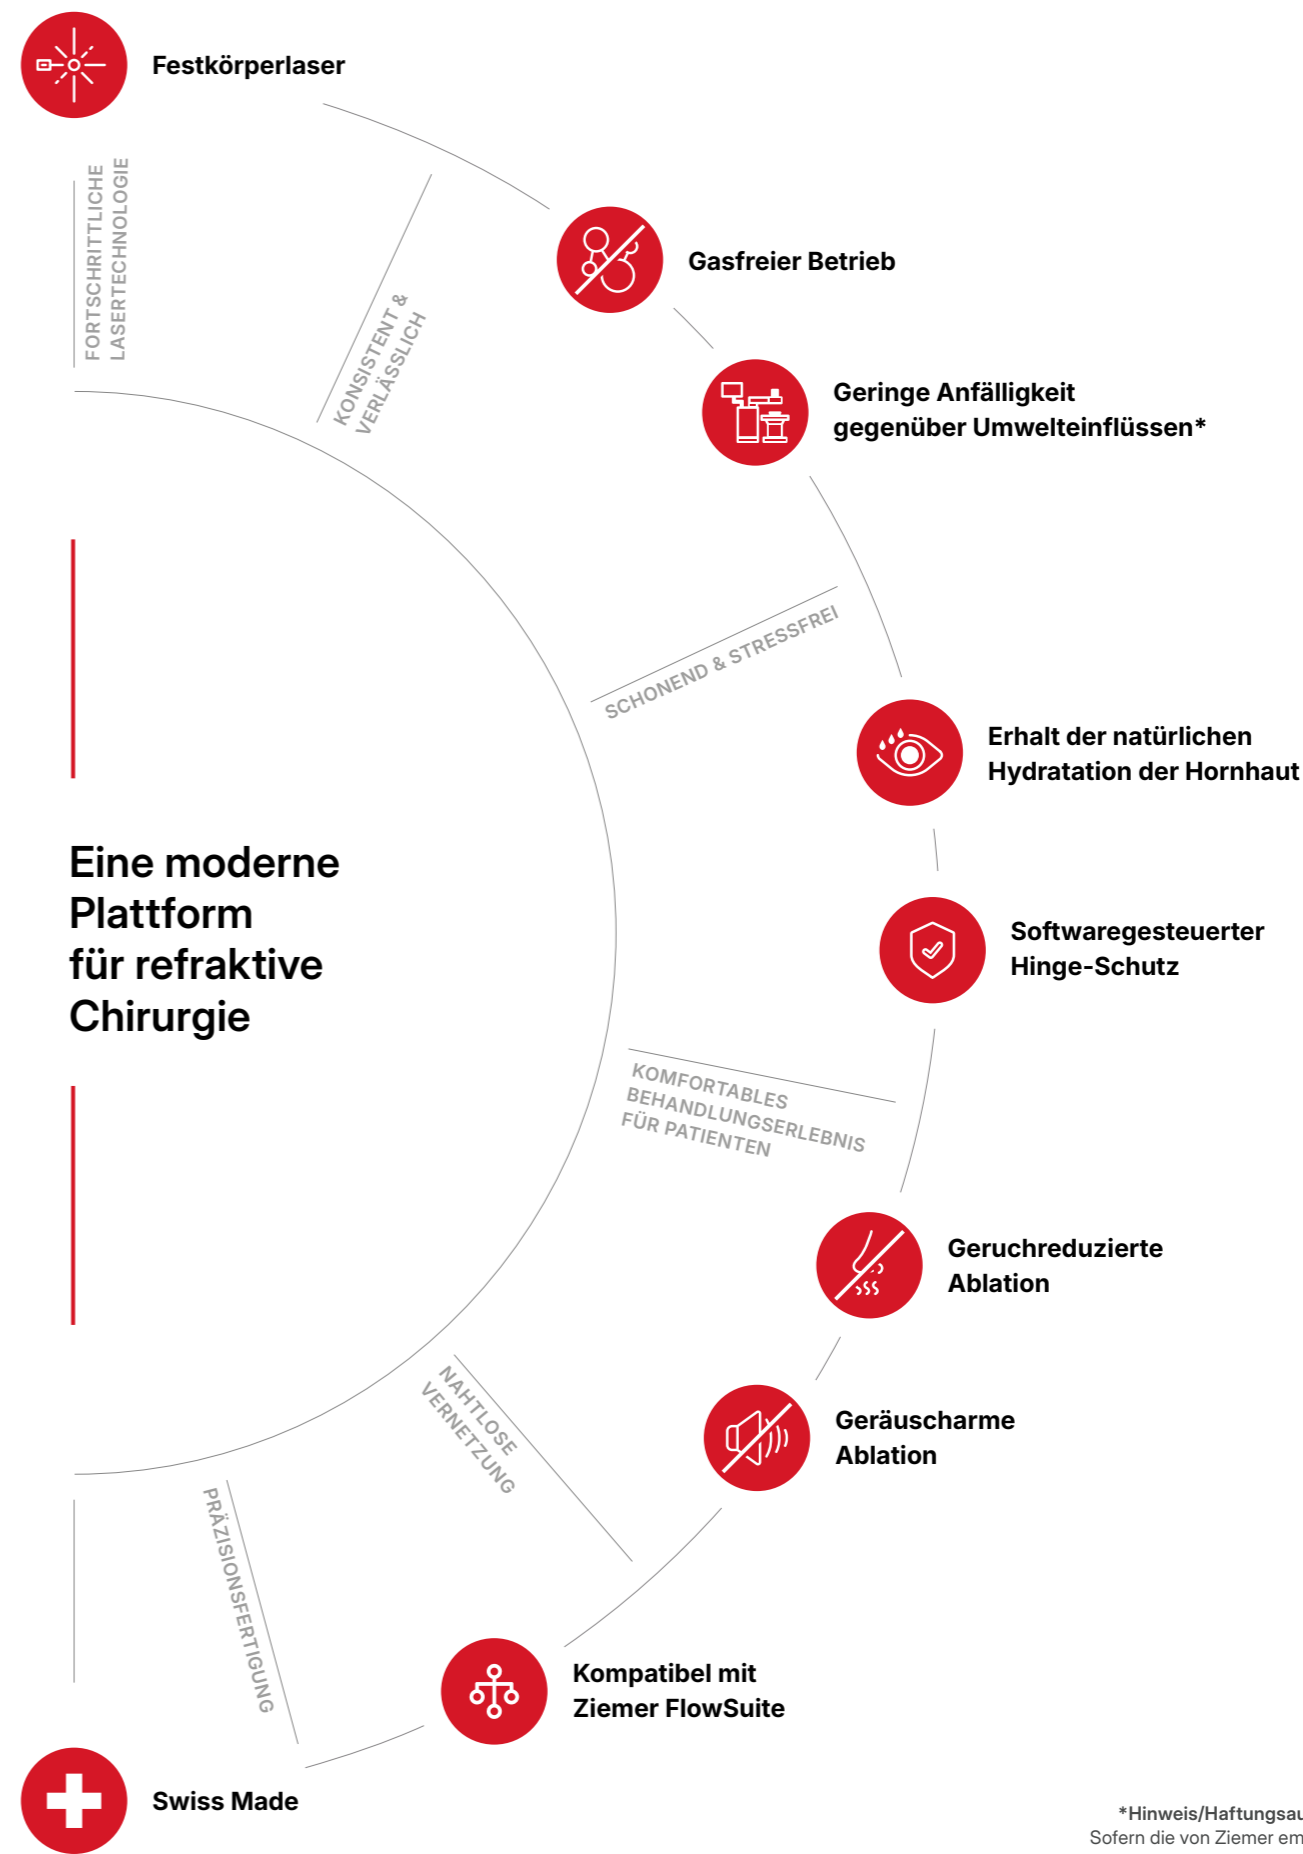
Festkörperlaser

FORTSCHRITTLICHE LASERTECHNOLOGIE

KONSISTENT & VERLÄSSLICH

Gasfreier Betrieb

Geringe Anfälligkeit gegenüber Umwelteinflüssen*

SCHONEND & STRESSFREI

Erhalt der natürlichen Hydratation der Hornhaut

Eine moderne Plattform für refraktive Chirurgie

Softwaregesteuerter Hinge-Schutz

KOMFORTABLES BEHANDLUNGSERLEBNIS FÜR PATIENTEN

Geruchreduzierte Ablation

NAHTLOSE VERNETZUNG

Geräuscharme Ablation

PRÄZISIONSFERTIGUNG

Kompatibel mit Ziemer FlowSuite

Swiss Made

*Hinweis/Haftungsau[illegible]
Sofern die von Ziemer em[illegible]